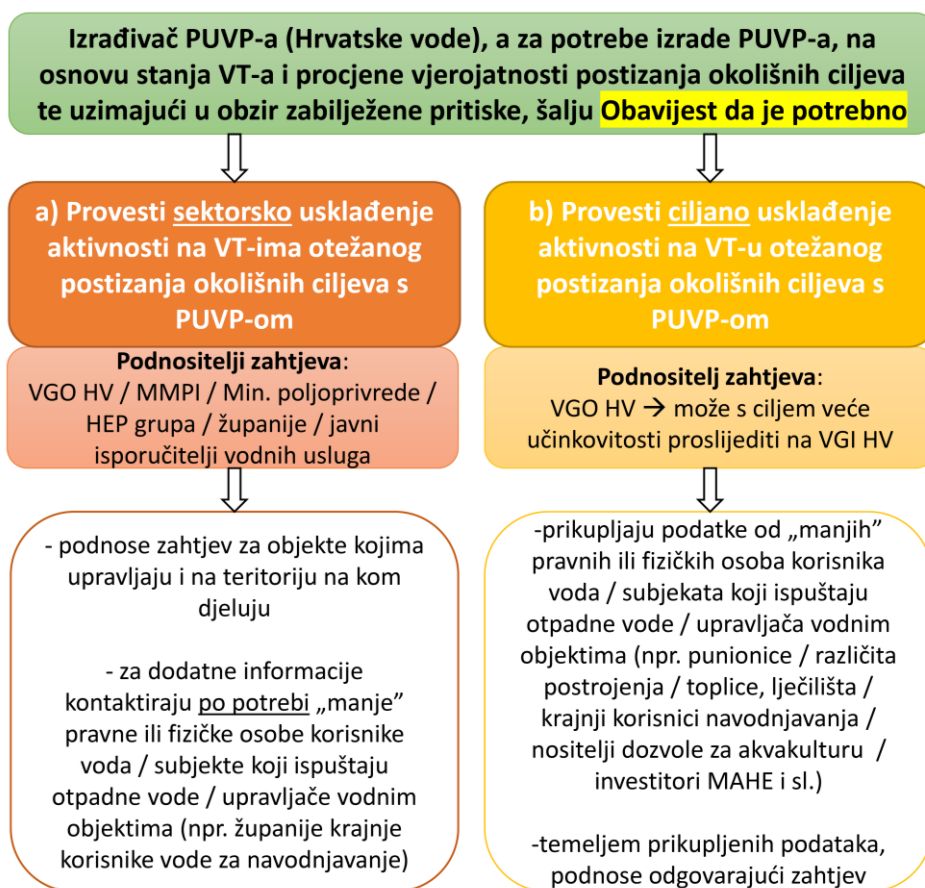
Izrađivač PUVP-a (Hrvatske vode), a za potrebe izrade PUVP-a, na osnovu stanja VT-a i procjene vjerojatnosti postizanja okolišnih ciljeva te uzimajući u obzir zabilježene pritiske, šalju Obavijest da je potrebno

a) Provesti sektorsko usklađenje aktivnosti na VT-ima otežanog postizanja okolišnih ciljeva s PUVP-om

Podnositelji zahtjeva:
VGO HV / MMPI / Min. poljoprivrede / HEP grupa / županije / javni isporučitelji vodnih usluga

- podnose zahtjev za objekte kojima upravljaju i na teritoriju na kom djeluju

- za dodatne informacije kontaktiraju po potrebi „manje” pravne ili fizičke osobe korisnike voda / subjekte koji ispuštaju otpadne vode / upravljače vodnim objektima (npr. županije krajnje korisnike vode za navodnjavanje)

b) Provesti ciljano usklađenje aktivnosti na VT-u otežanog postizanja okolišnih ciljeva s PUVP-om

Podnositelj zahtjeva:
VGO HV → može s ciljem veće učinkovitosti proslijediti na VGI HV

-prikupljaju podatke od „manjih” pravnih ili fizičkih osoba korisnika voda / subjekata koji ispuštaju otpadne vode / upravljača vodnim objektima (npr. punionice / različita postrojenja / toplice, lječilišta / krajnji korisnici navodnjavanja / nositelji dozvole za akvakulturu / investitori MAHE i sl.)

-temeljem prikupljenih podataka, podnose odgovarajući zahtjev